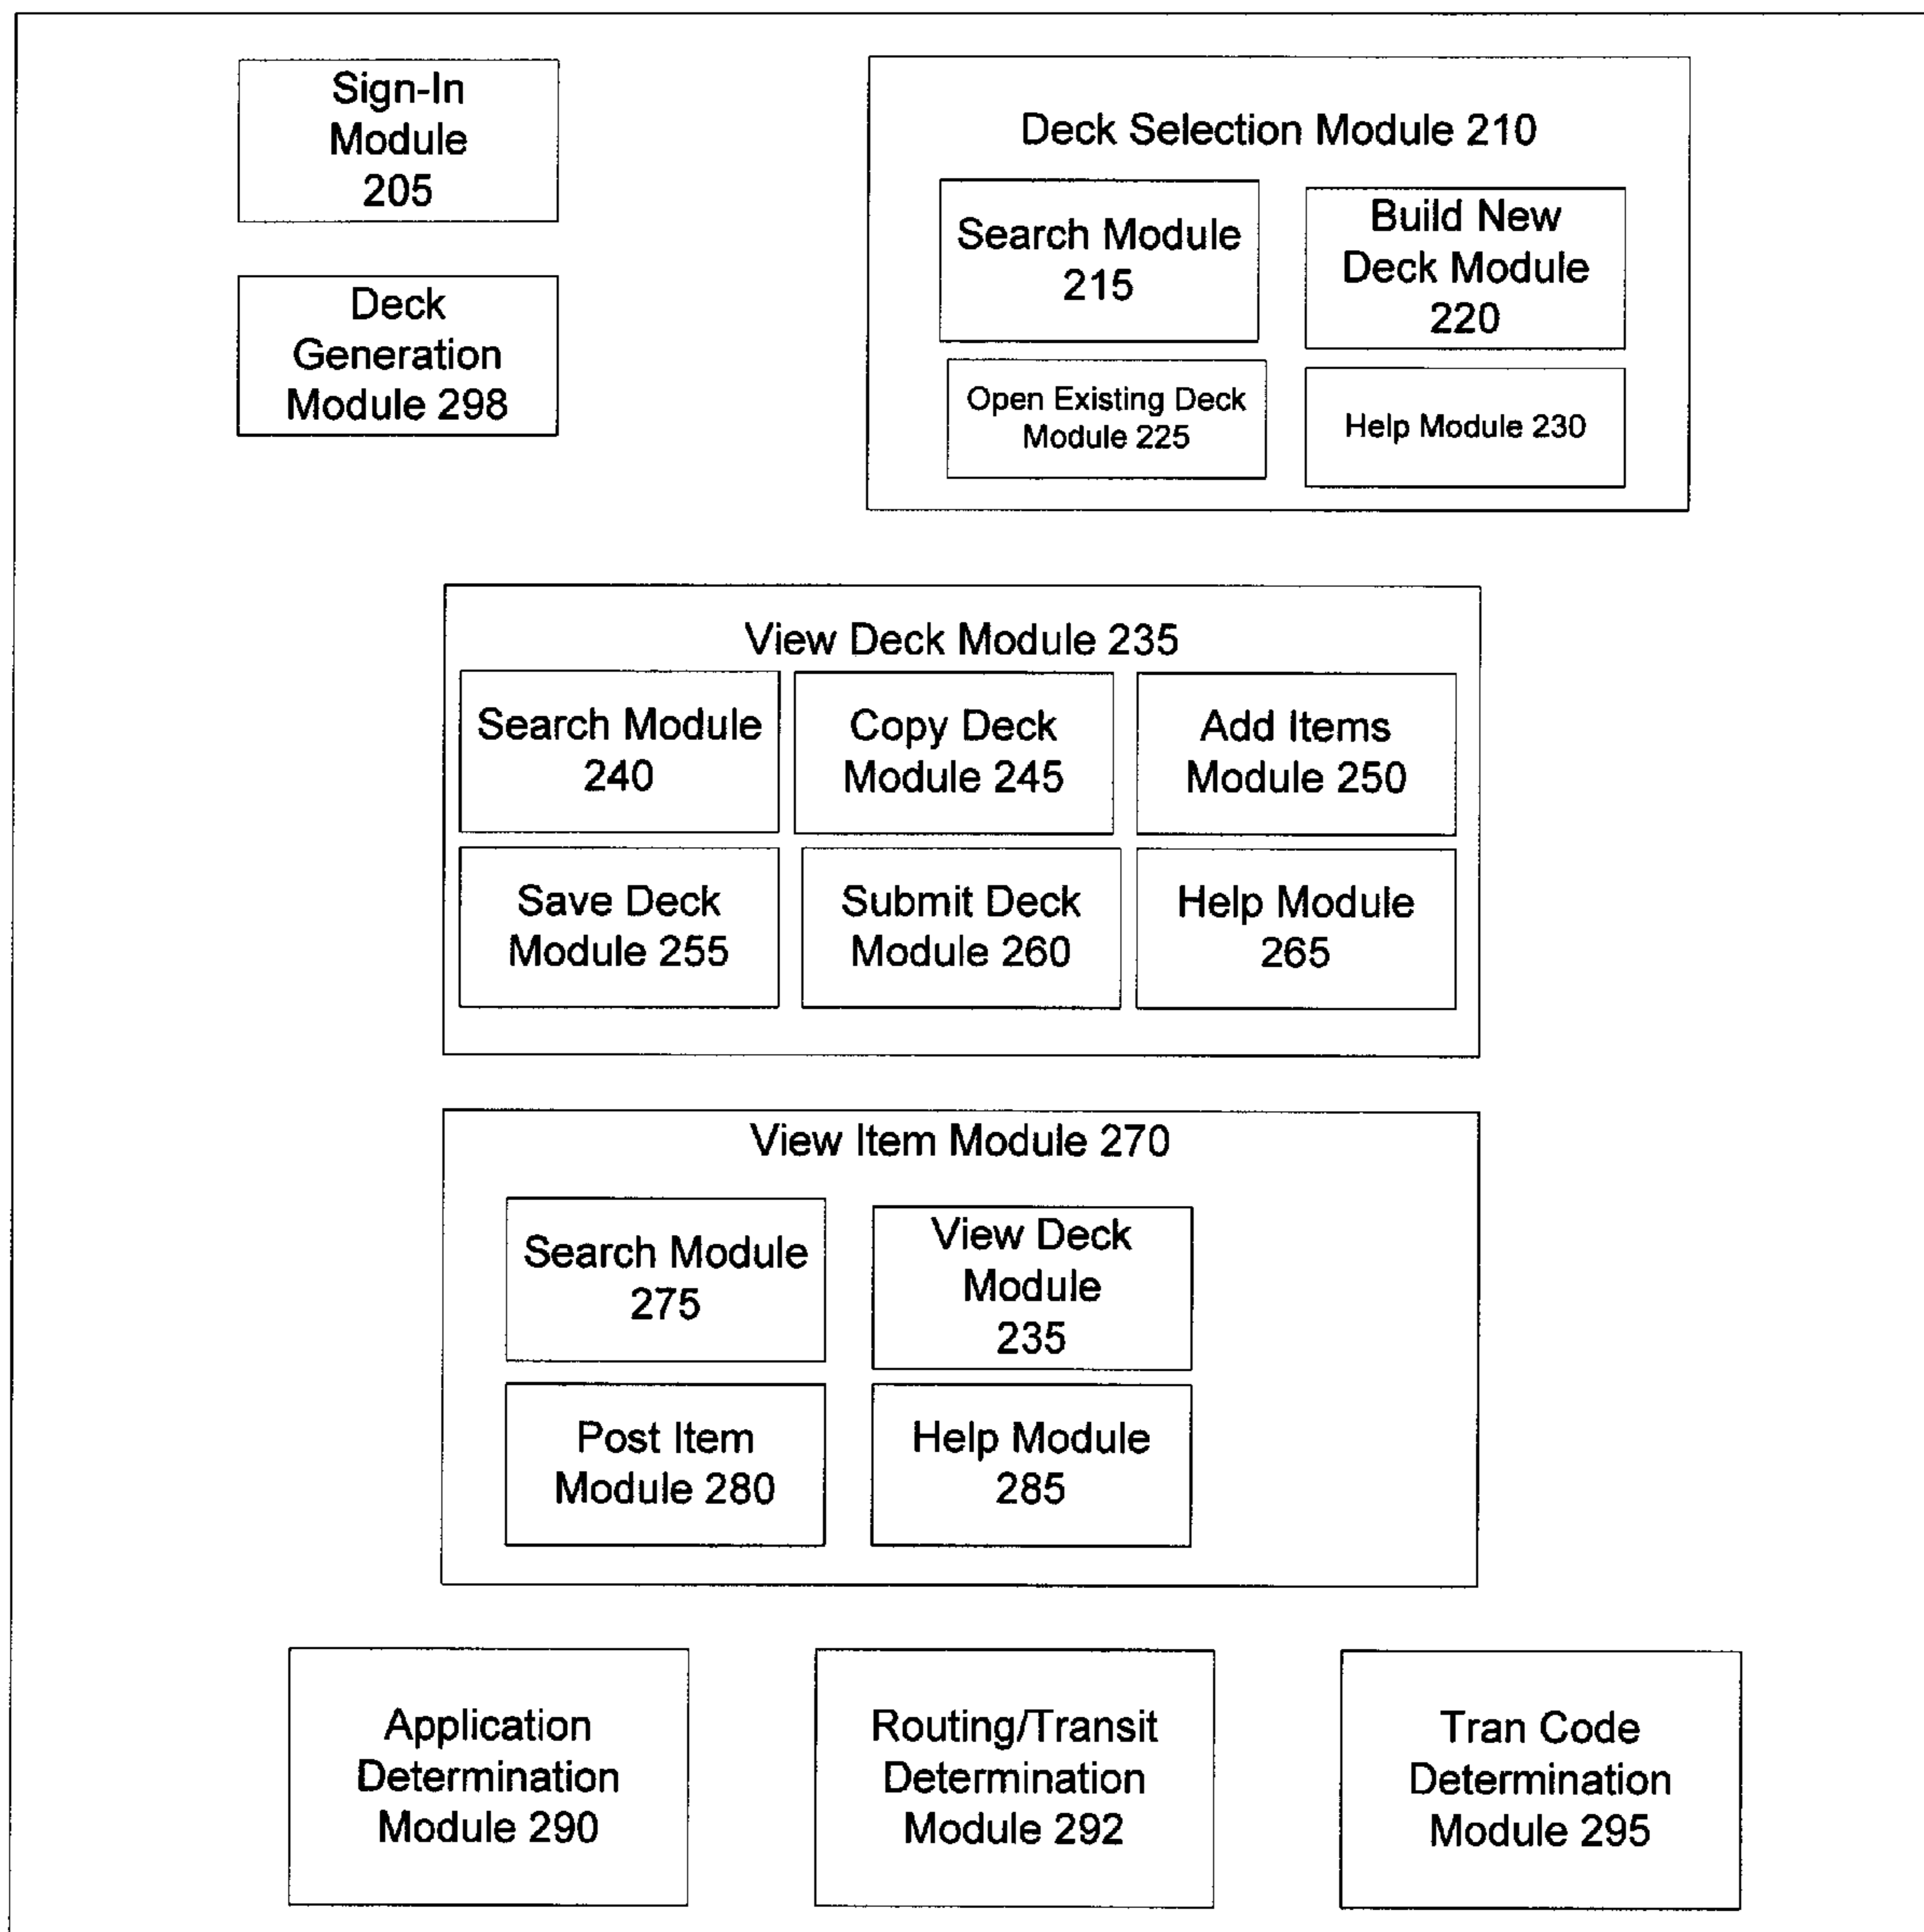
Sign-In Module 205

Deck Generation Module 298

Deck Selection Module 210

Search Module 215

Build New Deck Module 220

Open Existing Deck Module 225

Help Module 230

View Deck Module 235

Search Module 240

Copy Deck Module 245

Add Items Module 250

Save Deck Module 255

Submit Deck Module 260

Help Module 265

View Item Module 270

Search Module 275

View Deck Module 235

Post Item Module 280

Help Module 285

Application Determination Module 290

Routing/Transit Determination Module 292

Tran Code Determination Module 295